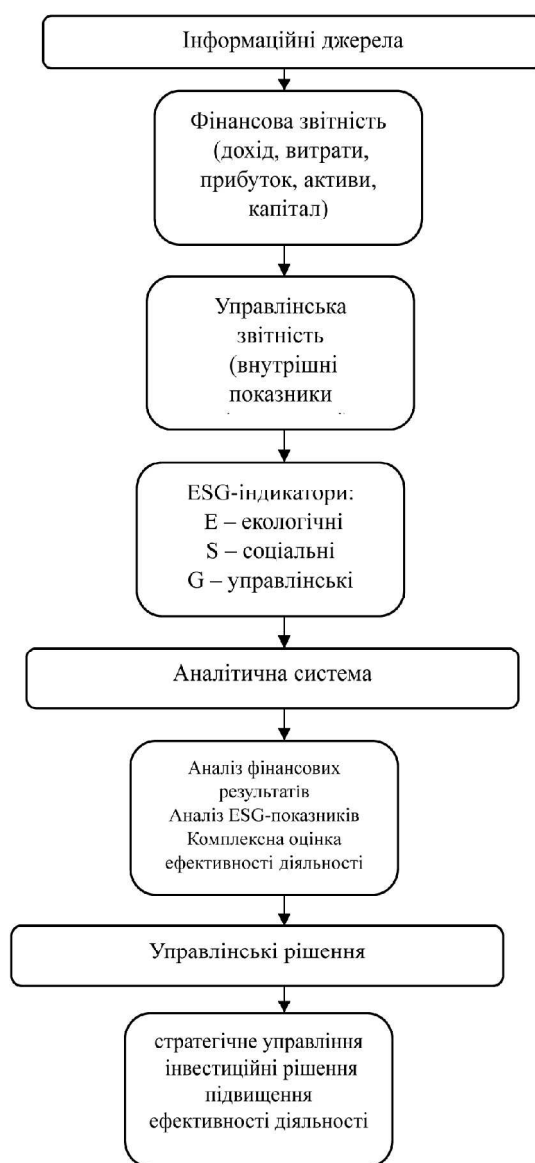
Інформаційні джерела

Фінансова звітність (дохід, витрати, прибуток, активи, капітал)

Управлінська звітність (внутрішні показники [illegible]

ESG-індикатори:
E – екологічні
S – соціальні
G – управлінські

Аналітична система

Аналіз фінансових результатів
Аналіз ESG-показників
Комплексна оцінка ефективності діяльності

Управлінські рішення

стратегічне управління
інвестиційні рішення
підвищення ефективності діяльності